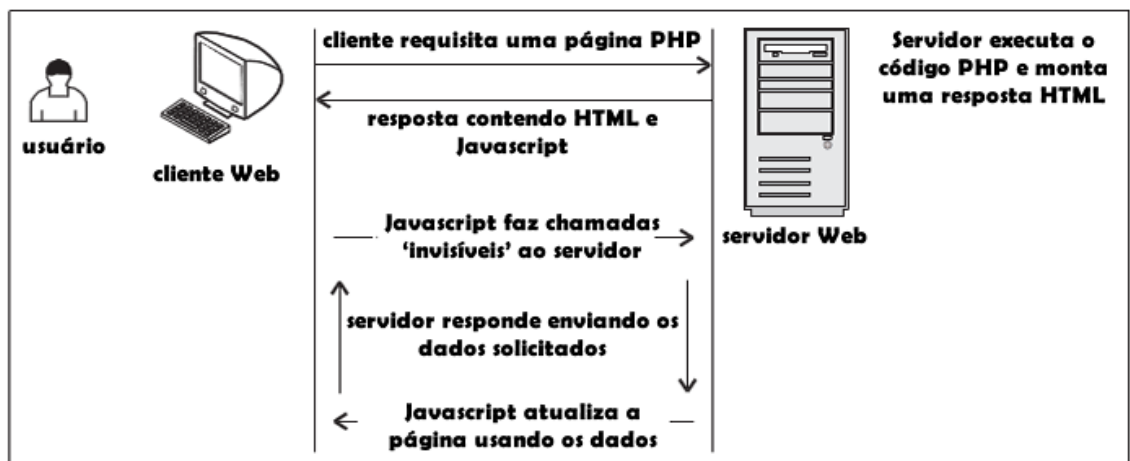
usuário

cliente Web

cliente requisita uma página PHP

resposta contendo HTML e Javascript

Servidor executa o código PHP e monta uma resposta HTML

servidor Web

Javascript faz chamadas 'invisíveis' ao servidor

servidor responde enviando os dados solicitados

Javascript atualiza a página usando os dados